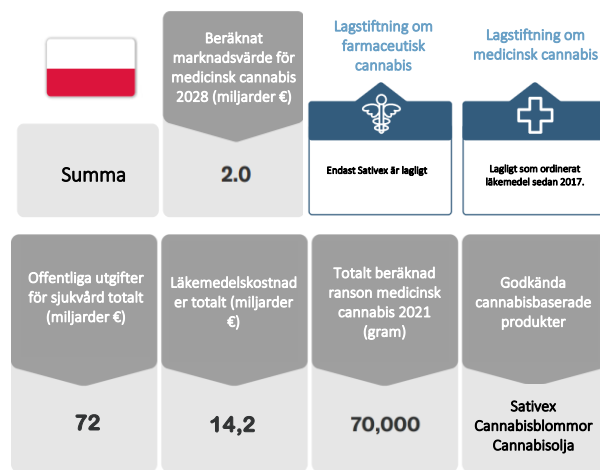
Beräknat marknadsvärde för medicinsk cannabis 2028 (miljarder €)

Lagstiftning om farmaceutisk cannabis

Lagstiftning om medicinsk cannabis

Summa

2.0

Endast Sativex är lagligt

Lagligt som ordinerat läkemedel sedan 2017.

Offentliga utgifter för sjukvård totalt (miljarder €)

Läkemedelskostnader totalt (miljarder €)

Totalt beräknad ranson medicinsk cannabis 2021 (gram)

Godkända cannabisbaserade produkter

72

14,2

70,000

Sativex
Cannabisblommor
Cannabisolja